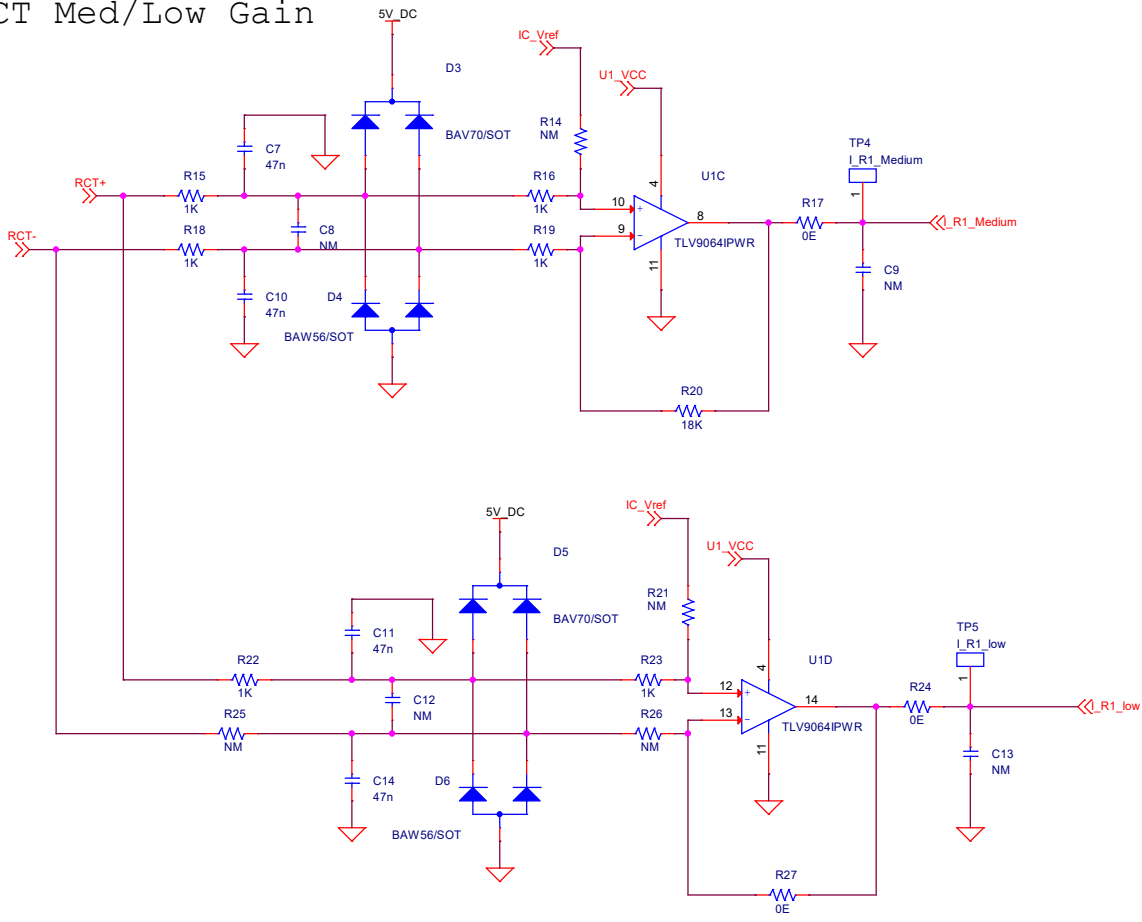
CT Med/Low Gain

5V_DC
D3
BAV70/SOT
IC_Vref
U1_VCC
R14
NM
C7
47n
RCT+
R15
1K
C8
NM
R16
1K
10
4
U1C
8
R17
0E
TP4
I_R1_Medium
1
I_R1_Medium
RCT-
R18
1K
R19
1K
9
TLV9064IPWR
11
C9
NM
C10
47n
D4
BAW56/SOT
R20
18K

5V_DC
D5
BAV70/SOT
IC_Vref
U1_VCC
R21
NM
C11
47n
R22
1K
C12
NM
R23
1K
12
4
U1D
14
R24
0E
TP5
I_R1_low
1
I_R1_low
R25
NM
R26
NM
13
TLV9064IPWR
11
C13
NM
C14
47n
D6
BAW56/SOT
R27
0E